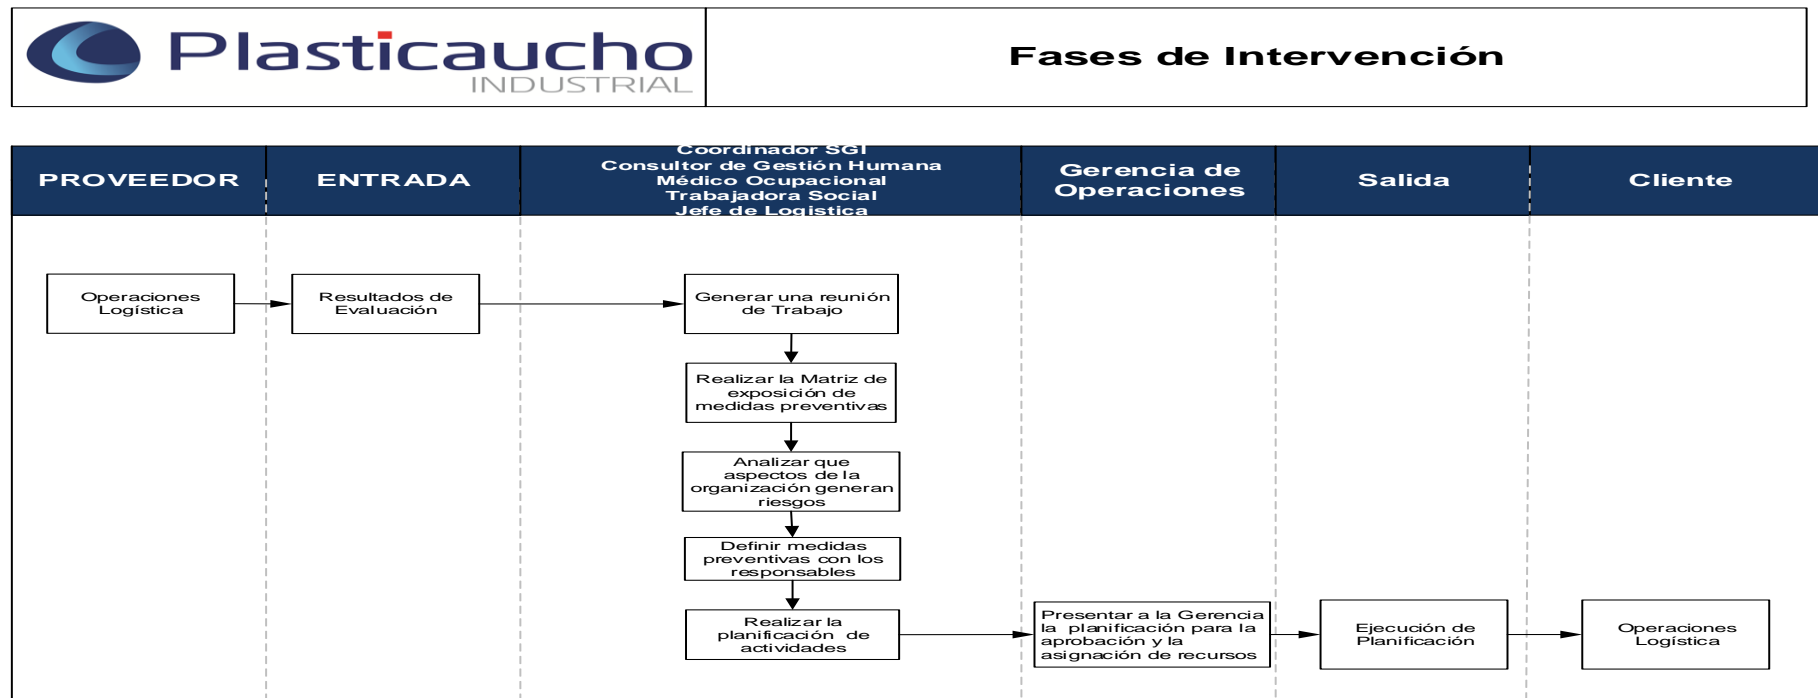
Plasticaucho INDUSTRIAL

Fases de Intervención

| PROVEEDOR | ENTRADA | Coordinador SGI Consultor de Gestión Humana Médico Ocupacional Trabajadora Social Jefe de Logística | Gerencia de Operaciones | Salida | Cliente |
|---|---|---|---|---|---|

Operaciones Logística

Resultados de Evaluación

Generar una reunión de Trabajo

Realizar la Matriz de exposición de medidas preventivas

Analizar que aspectos de la organización generan riesgos

Definir medidas preventivas con los responsables

Realizar la planificación de actividades

Presentar a la Gerencia la planificación para la aprobación y la asignación de recursos

Ejecución de Planificación

Operaciones Logística